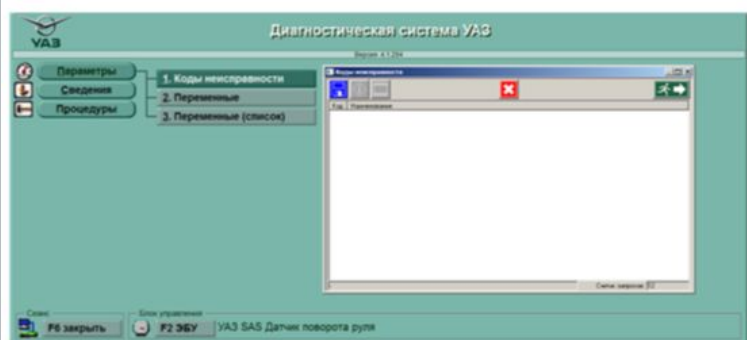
УАЗ

Диагностическая система УАЗ

Версия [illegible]

Параметры

Сведения

Процедуры

1. Коды неисправности

2. Переменные

3. Переменные (список)

Коды неисправности

Код Наименование

Счетчик запросов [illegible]

Связь

F6 закрыть

Блок управления

F2 ЭБУ

УАЗ SAS Датчик поворота руля